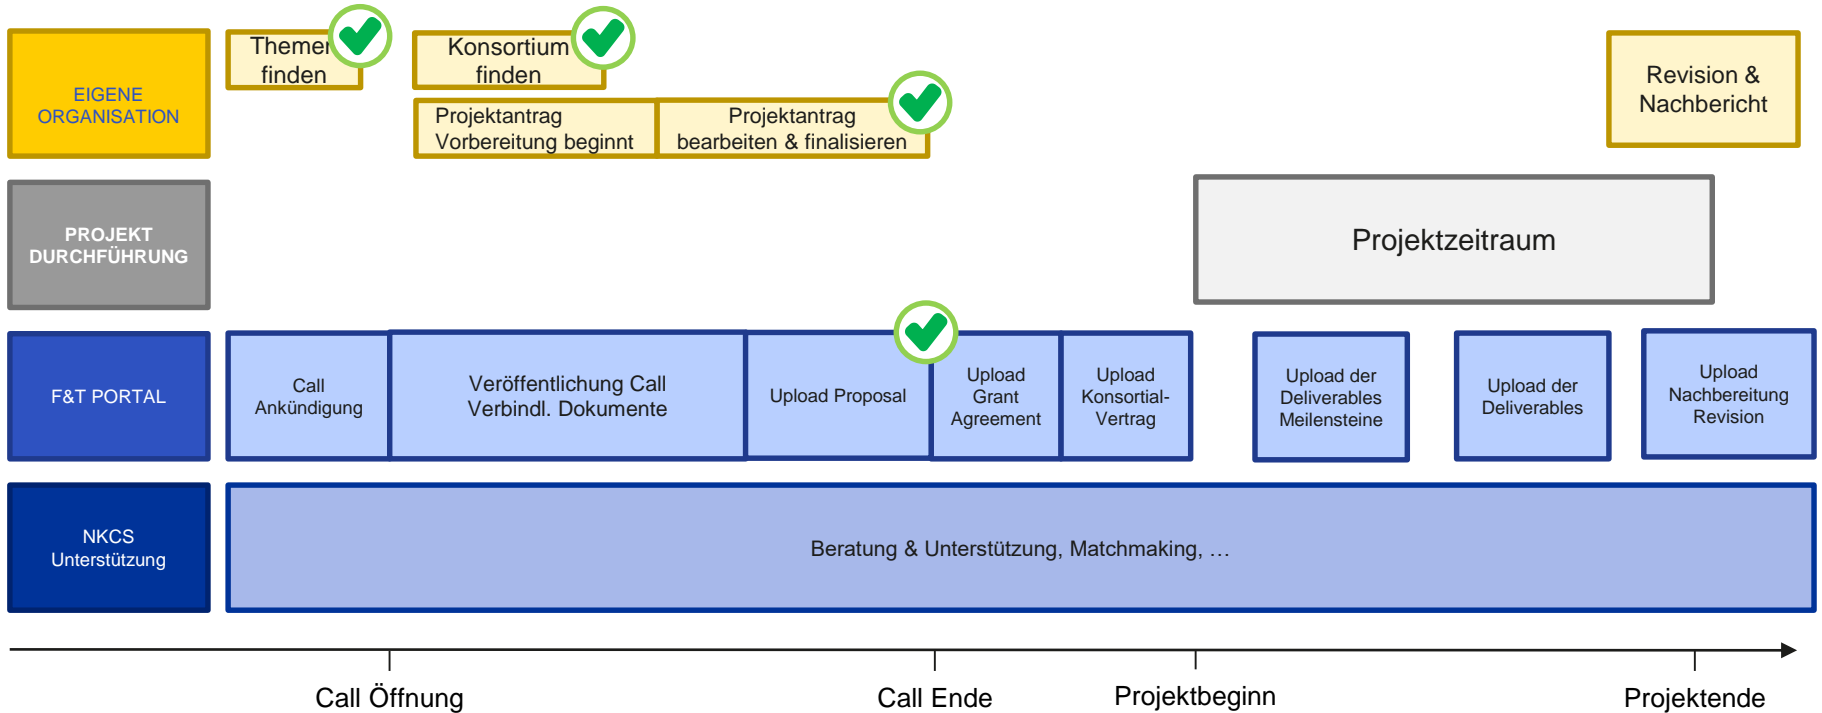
EIGENE ORGANISATION

Themen finden

Konsortium finden

Projektantrag Vorbereitung beginnt

Projektantrag bearbeiten & finalisieren

Revision & Nachbericht

PROJEKT DURCHFÜHRUNG

Projektzeitraum

F&T PORTAL

Call Ankündigung

Veröffentlichung Call Verbindl. Dokumente

Upload Proposal

Upload Grant Agreement

Upload Konsortial-Vertrag

Upload der Deliverables Meilensteine

Upload der Deliverables

Upload Nachbereitung Revision

NKCS Unterstützung

Beratung & Unterstützung, Matchmaking, …

Call Öffnung

Call Ende

Projektbeginn

Projektende